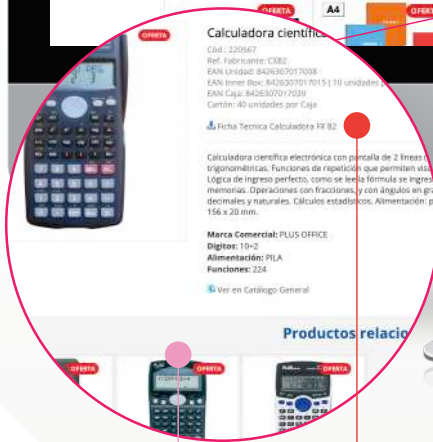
OFERTA
A4
OFERTA
OFERTA
Calculadora científica
Cód.: 320567
Ref. Fabricante: CX82
EAN Unidad: 8426307017008
EAN Inner Box: 8426307017015 | 10 unidades p
EAN Caja: 8426307017030
Cartón: 40 unidades por Caja
Ficha Tecnica Calculadora FX 82
Calculadora científica electrónica con pantalla de 2 líneas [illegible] trigonométricas. Funciones de repetición que permiten visu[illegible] Lógica de ingreso perfecto, como se leela fórmula se ingres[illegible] memorias. Operaciones con fracciones, y con ángulos en gra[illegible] decimales y naturales. Cálculos estadísticos. Alimentación: p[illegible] 156 x 20 mm.
Marca Comercial: PLUS OFFICE
Digitos: 10+2
Alimentación: PILA
Funciones: 224
Ver en Catálogo General
Productos relacio
OFERTA
OFERTA
OFERTA